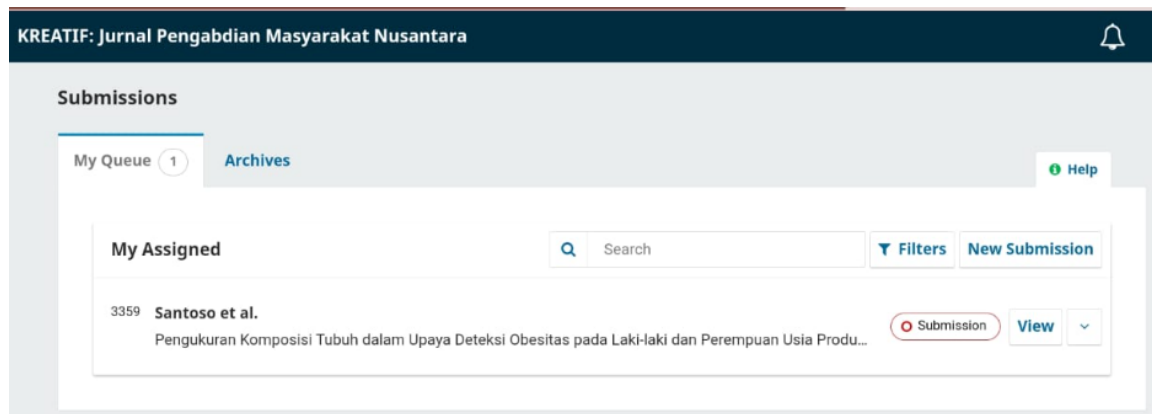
KREATIF: Jurnal Pengabdian Masyarakat Nusantara

Submissions

My Queue 1 Archives

Help

My Assigned

Search

Filters New Submission

3359 Santoso et al.

Pengukuran Komposisi Tubuh dalam Upaya Deteksi Obesitas pada Laki-laki dan Perempuan Usia Produ...

Submission View